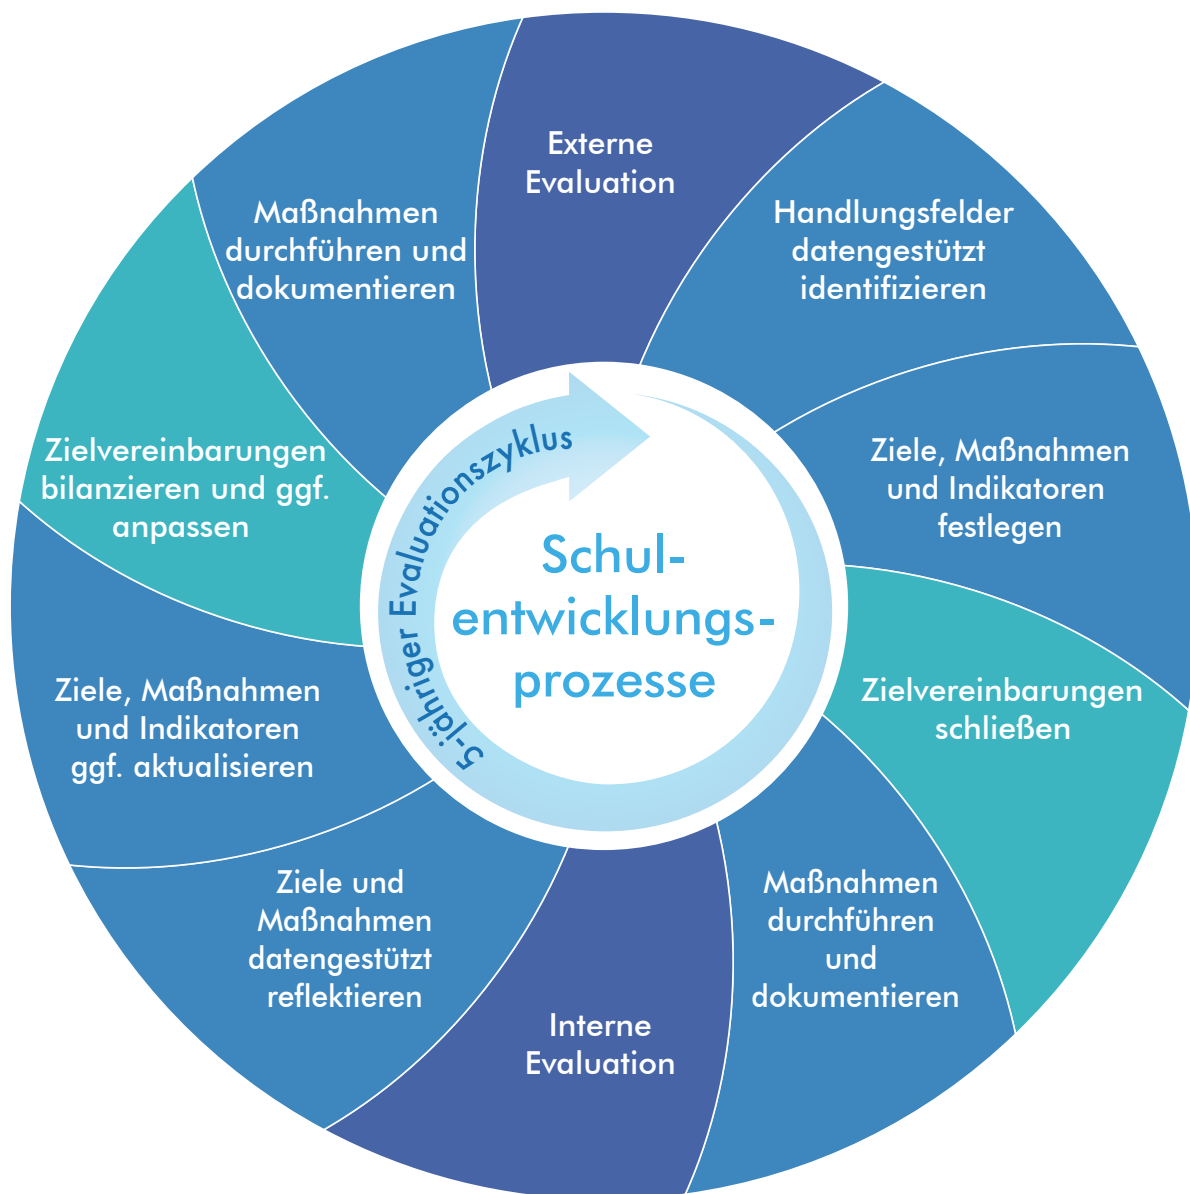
Externe Evaluation

Handlungsfelder datengestützt identifizieren

Ziele, Maßnahmen und Indikatoren festlegen

Zielvereinbarungen schließen

Maßnahmen durchführen und dokumentieren

Interne Evaluation

Ziele und Maßnahmen datengestützt reflektieren

Ziele, Maßnahmen und Indikatoren ggf. aktualisieren

Zielvereinbarungen bilanzieren und ggf. anpassen

Maßnahmen durchführen und dokumentieren

5-jähriger Evaluationszyklus

Schulentwicklungsprozesse